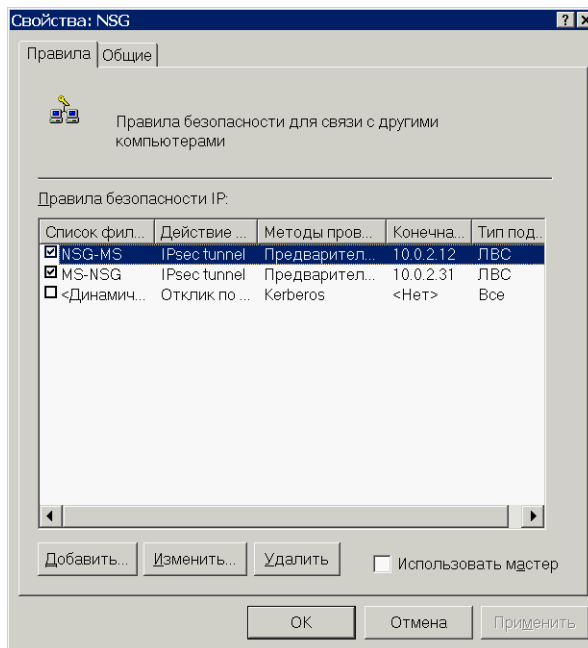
Свойства: NSG

? ×

Правила | Общие

Правила безопасности для связи с другими компьютерами

Правила безопасности IP:

| Список фил... | Действие ... | Методы пров... | Конечна... | Тип под... |
|---|---|---|---|---|
| ☑ NSG-MS | IPsec tunnel | Предварител... | 10.0.2.12 | ЛВС |
| ☑ MS-NSG | IPsec tunnel | Предварител... | 10.0.2.31 | ЛВС |
| ☐ <Динамич... | Отклик по ... | Kerberos | <Нет> | Все |

Добавить... Изменить... Удалить

Использовать мастер

OK Отмена Применить